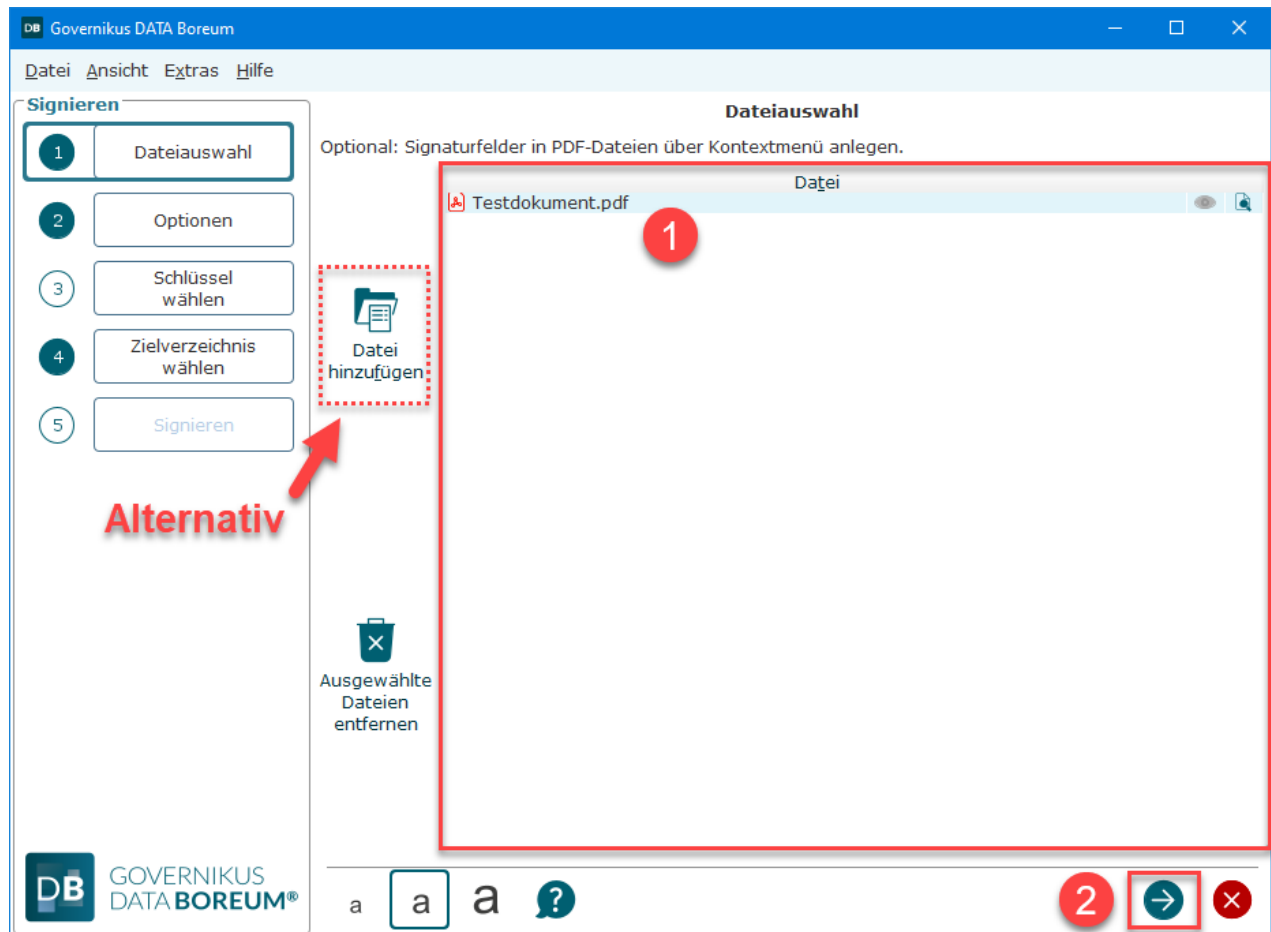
DB Governikus DATA Boreum

Datei Ansicht Extras Hilfe

Signieren

1 Dateiauswahl

2 Optionen

3 Schlüssel wählen

4 Zielverzeichnis wählen

5 Signieren

Dateiauswahl

Optional: Signaturfelder in PDF-Dateien über Kontextmenü anlegen.

Datei

Testdokument.pdf

1

Datei hinzufügen

Alternativ

Ausgewählte Dateien entfernen

DB GOVERNIKUS DATA BOREUM®

a a a ?

2